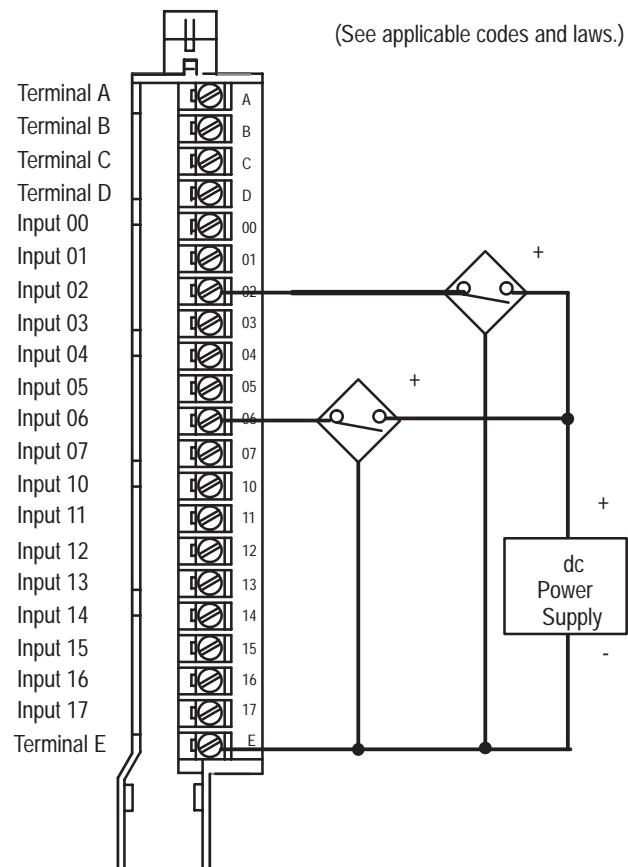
(See applicable codes and laws.)

Terminal A
Terminal B
Terminal C
Terminal D
Input 00
Input 01
Input 02
Input 03
Input 04
Input 05
Input 06
Input 07
Input 10
Input 11
Input 12
Input 13
Input 14
Input 15
Input 16
Input 17
Terminal E

A
B
C
D
00
01
02
03
04
05
06
07
10
11
12
13
14
15
16
17
E

+
+
+
dc Power Supply
-